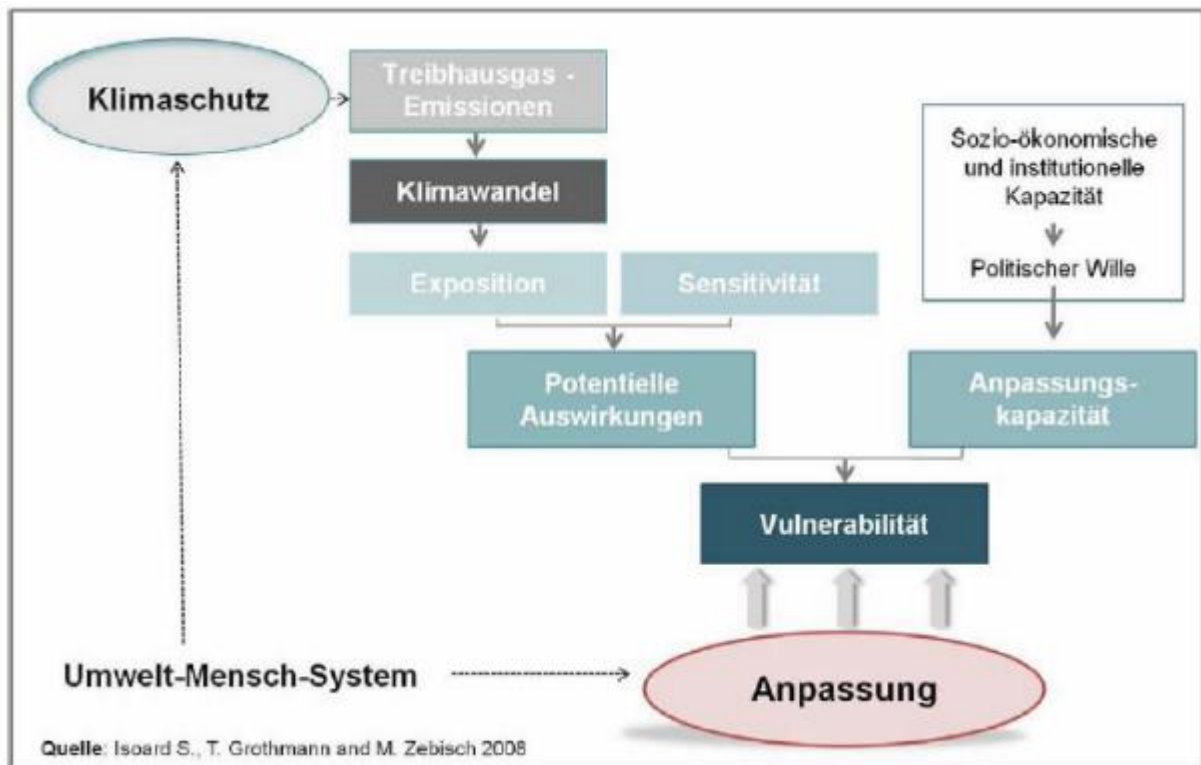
Klimaschutz

Treibhausgas - Emissionen

Klimawandel

Exposition

Sensitivität

Potentielle Auswirkungen

Sozio-ökonomische und institutionelle Kapazität

Politischer Wille

Anpassungs-kapazität

Vulnerabilität

Umwelt-Mensch-System

Anpassung

Quelle: Isoard S., T. Grothmann and M. Zebisch 2008